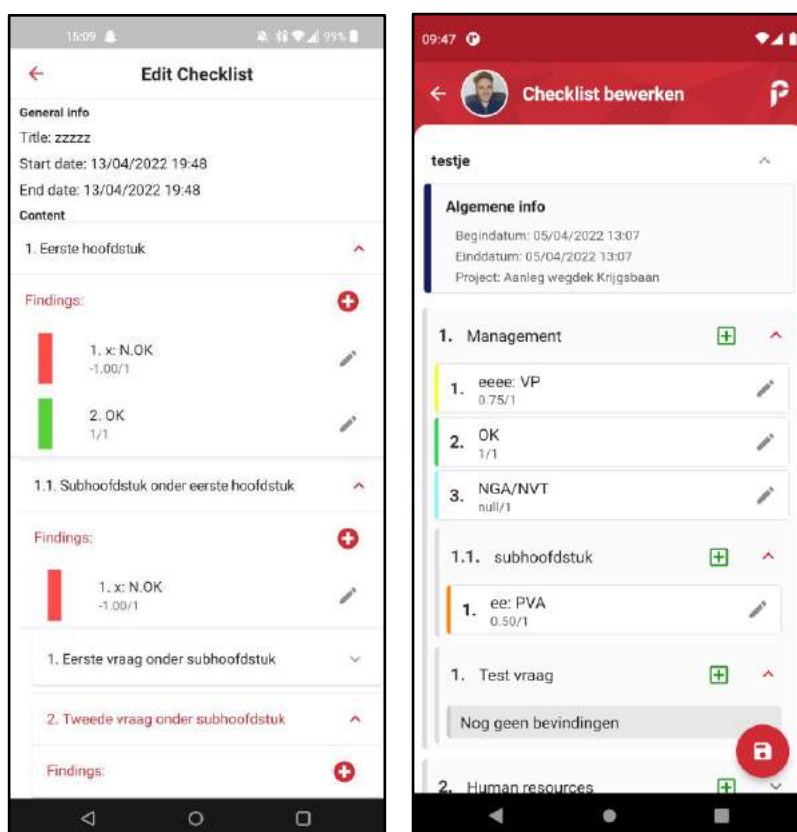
15:09

99%

Edit Checklist

General info

Title: zzzzz

Start date: 13/04/2022 19:48

End date: 13/04/2022 19:48

Content

1. Eerste hoofdstuk

Findings:

1. x: N.OK
-1.00/1

2. OK
1/1

1.1. Subhoofdstuk onder eerste hoofdstuk

Findings:

1. x: N.OK
-1.00/1

1. Eerste vraag onder subhoofdstuk

2. Tweede vraag onder subhoofdstuk

Findings:

09:47

Checklist bewerken

testje

Algemene info

Begindatum: 05/04/2022 13:07

Einddatum: 05/04/2022 13:07

Project: Aanleg wegdek Krijgsbaan

1. Management

1. eeee: VP
0.75/1

2. OK
1/1

3. NGA/NVT
null/1

1.1. subhoofdstuk

1. ee: PVA
0.50/1

1. Test vraag

Nog geen bevindingen

2. Human resources